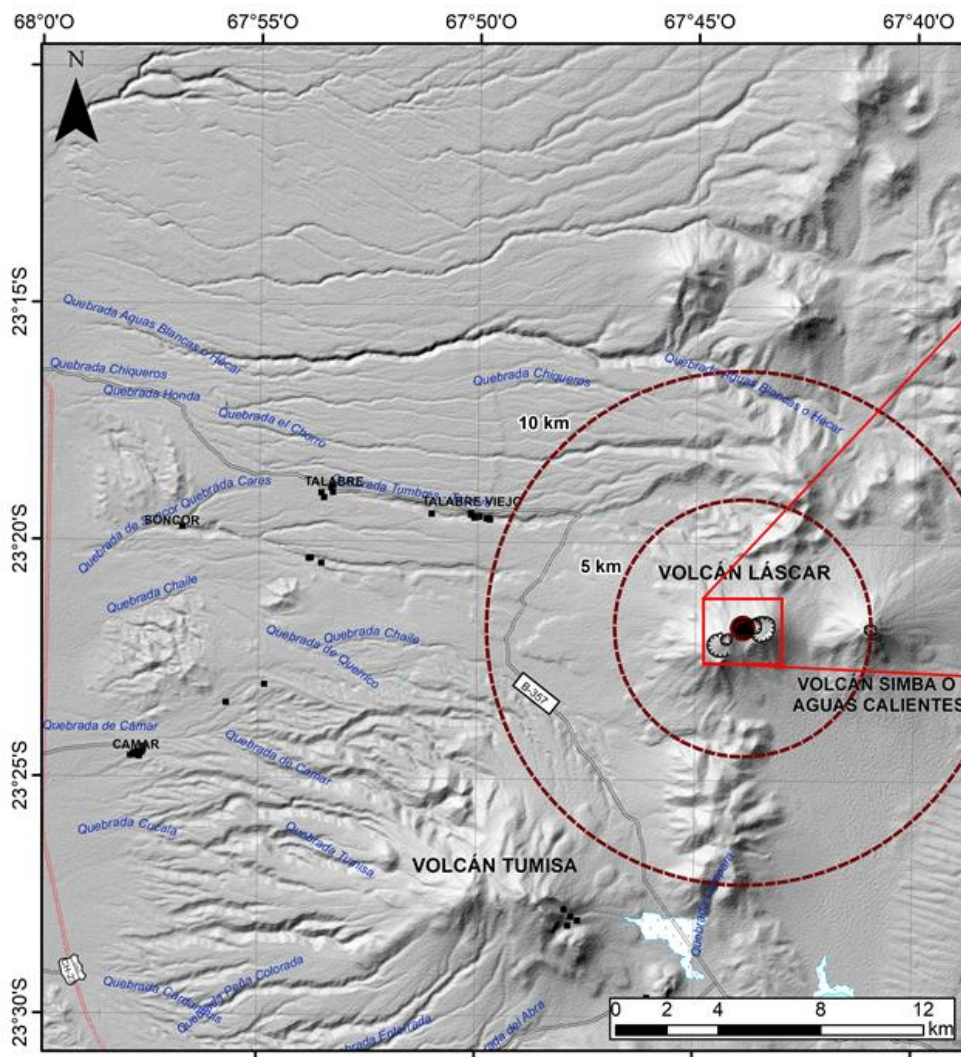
68°0'O 67°55'O 67°50'O 67°45'O 67°40'O

N

23°15'S
23°20'S
23°25'S
23°30'S

Quebrada Aguas Blancas o Hecar
Quebrada Chiqueros
Quebrada Honda
Quebrada el Cherro
Quebrada Chiqueros
Quebrada Aguas Blancas o Hecar
10 km
TALABRE
Quebrada Tumbres
TALABRE VIEJO
Quebrada de Soncor Quebrada Cares
SONCOR
5 km
VOLCÁN LÁSCAR
Quebrada Chaile
Quebrada Chaile
Quebrada de Quelana
B-357
VOLCÁN SIMBA O AGUAS CALIENTES
Quebrada de Cámar
CAMAR
Quebrada de Cámar
Quebrada Cucala
Quebrada Tumisa
VOLCÁN TUMISA
Quebrada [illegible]
Quebrada Cárdenas
Quebrada Peña Colorada
Quebrada Colorada
Quebrada del Abra

0 2 4 8 12
km